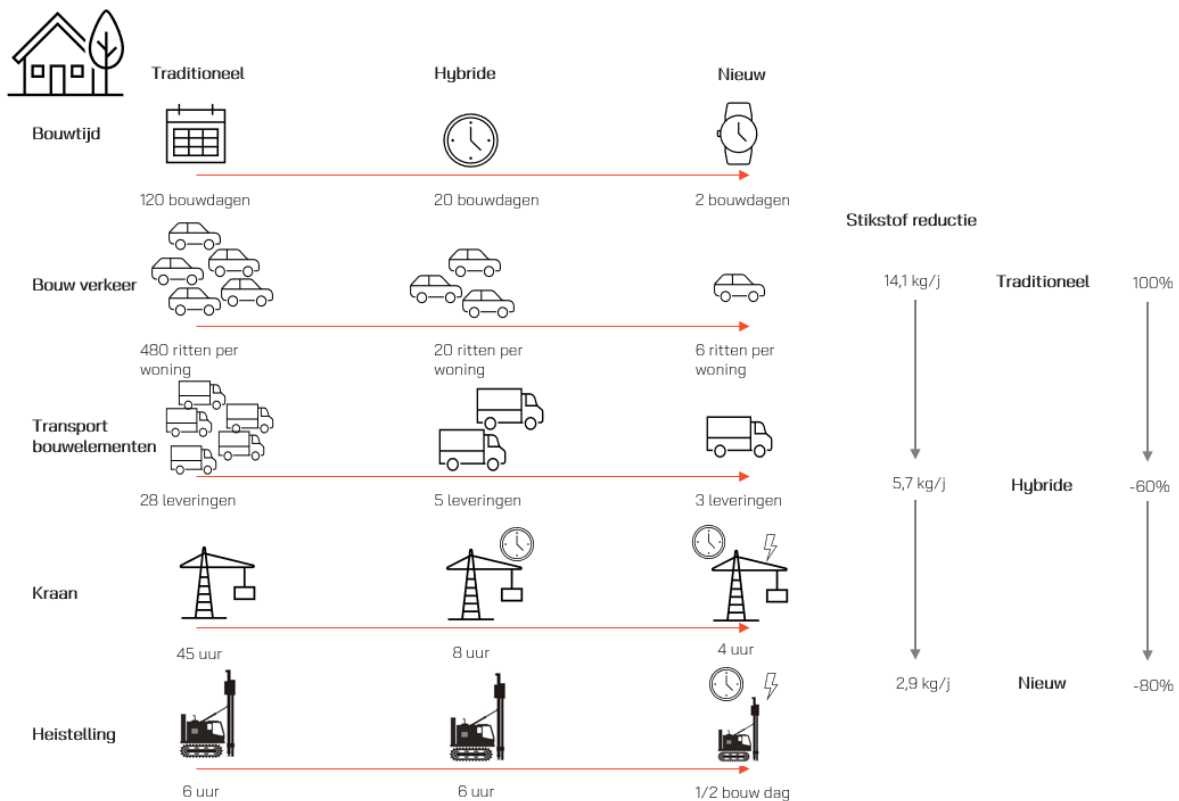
Traditioneel Hybride Nieuw

Bouwtijd
120 bouwdagen 20 bouwdagen 2 bouwdagen

Bouw verkeer
480 ritten per woning 20 ritten per woning 6 ritten per woning

Transport bouwelementen
28 leveringen 5 leveringen 3 leveringen

Kraan
45 uur 8 uur 4 uur

Heistelling
6 uur 6 uur 1/2 bouw dag

Stikstof reductie

| 14,1 kg/j | Traditioneel | 100% |
|---|---|---|
| 5,7 kg/j | Hybride | -60% |
| 2,9 kg/j | Nieuw | -80% |